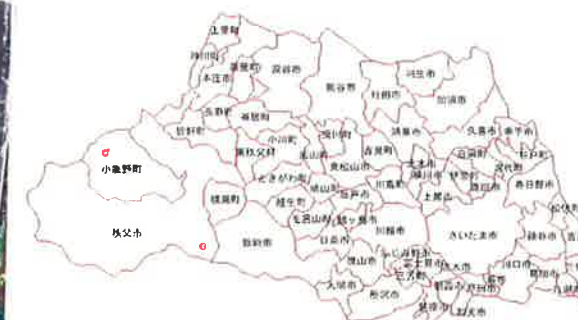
上里町
神川町
美里町
本庄市
深谷市
熊谷市
行田市
羽生市
加須市
長瀞町
寄居町
皆野町
小川町
嵐山町
滑川町
東松山市
吉見町
鴻巣市
久喜市
幸手市
小鹿野町
東秩父村
ときがわ町
鳩山町
川島町
北本市
桶川市
伊奈町
上尾市
白岡市
宮代町
杉戸町
春日部市
松伏町
横瀬町
越生町
毛呂山町
坂戸市
鶴ヶ島市
川越市
日高市
秩父市
飯能市
狭山市
ふじみ野市
三芳町
富士見市
さいたま市
越谷市
草加市
川口市
入間市
所沢市
志木市
朝霞市
戸田市
蕨市
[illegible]